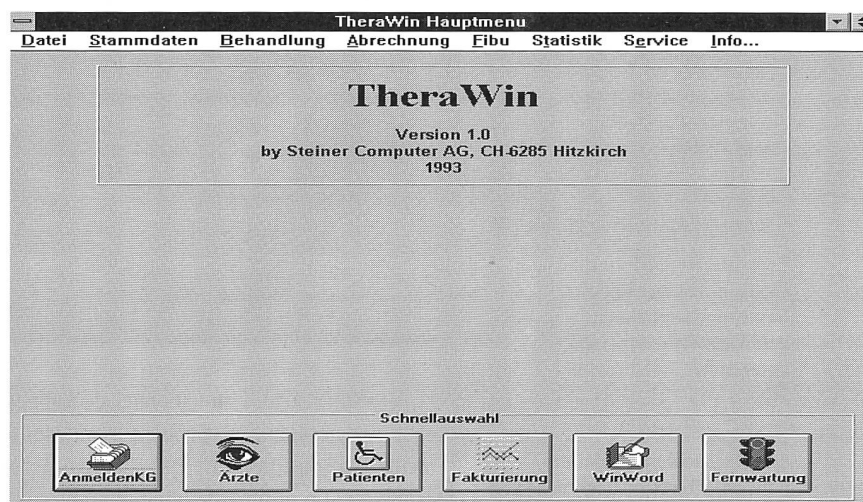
TheraWin Hauptmenu

Datei Stammdaten Behandlung Abrechnung Fibu Statistik Service Info...

TheraWin

Version 1.0
by Steiner Computer AG, CH-6285 Hitzkirch
1993

Schnellauswahl

AnmeldenKG Ärzte Patienten Fakturierung WinWord Fernwartung